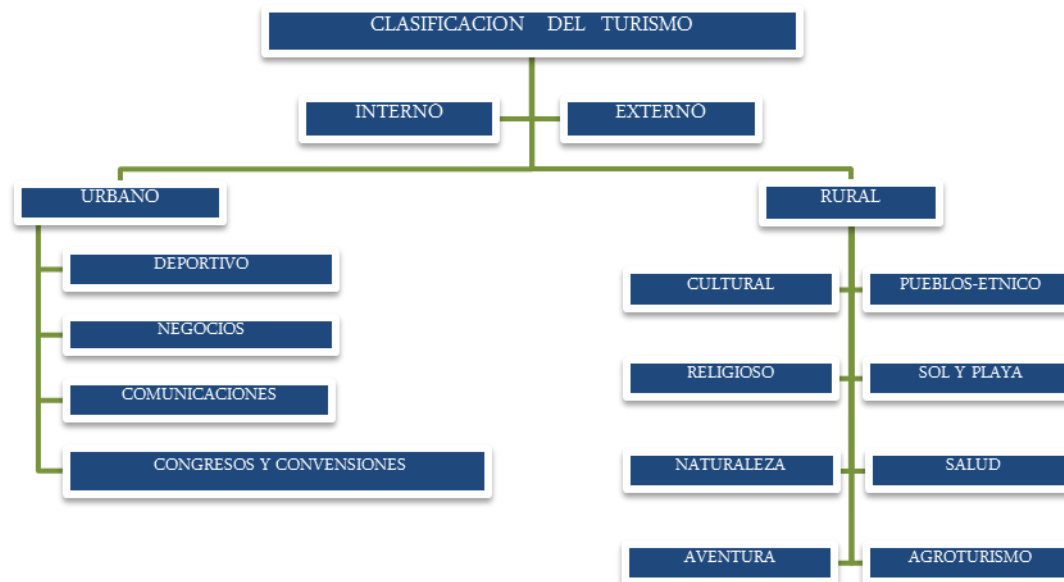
CLASIFICACION DEL TURISMO

INTERNO

EXTERNO

URBANO

RURAL

DEPORTIVO

NEGOCIOS

COMUNICACIONES

CONGRESOS Y CONVENSIONES

CULTURAL

PUEBLOS-ETNICO

RELIGIOSO

SOL Y PLAYA

NATURALEZA

SALUD

AVENTURA

AGROTURISMO